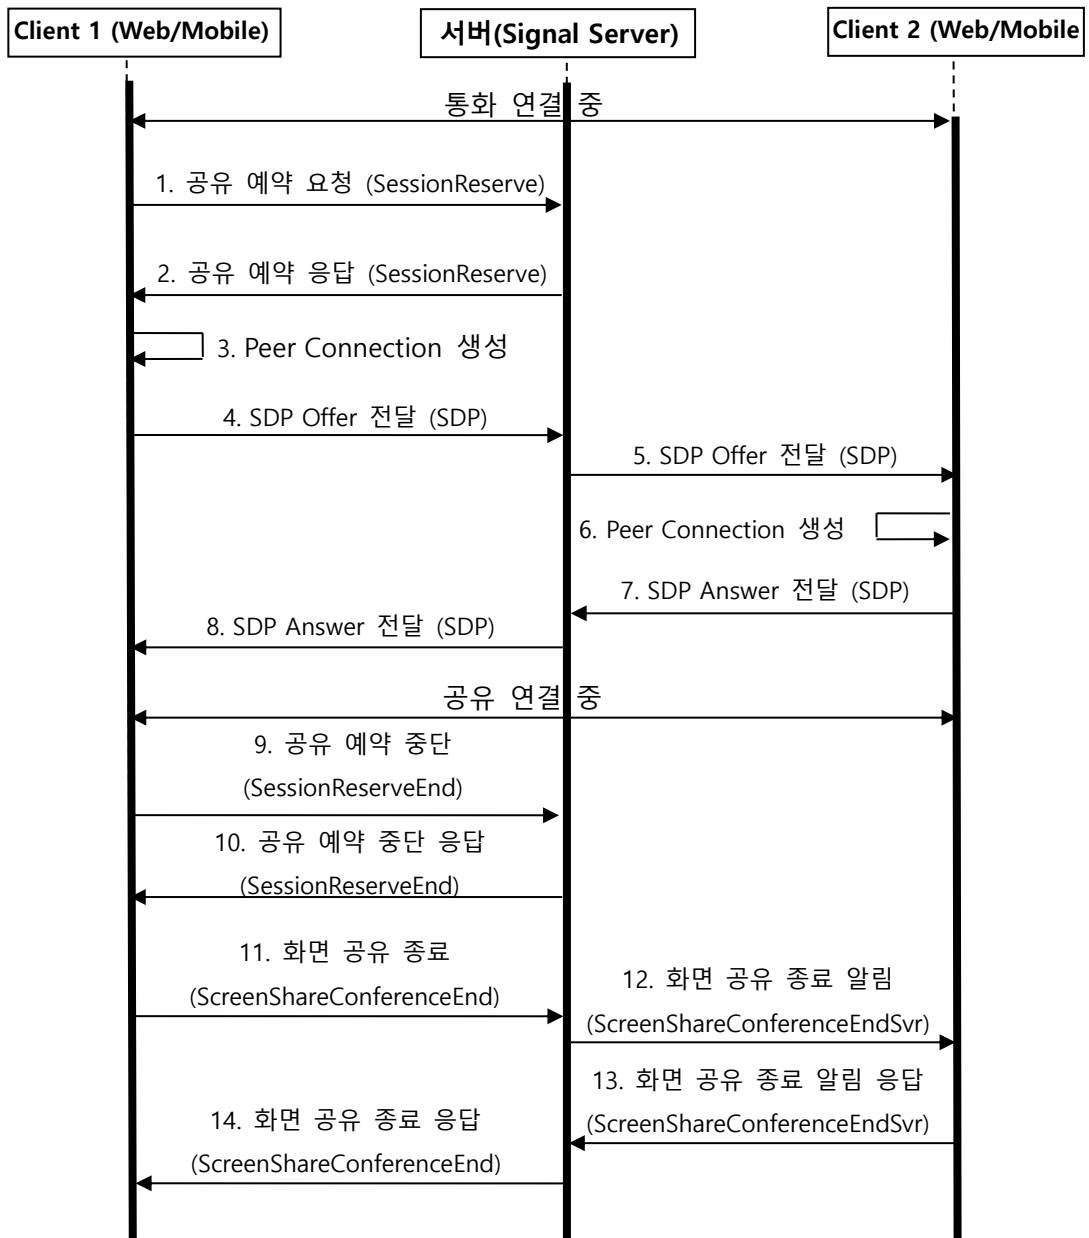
Client 1 (Web/Mobile)

서버(Signal Server)

Client 2 (Web/Mobile

통화 연결 중

1. 공유 예약 요청 (SessionReserve)

2. 공유 예약 응답 (SessionReserve)

3. Peer Connection 생성

4. SDP Offer 전달 (SDP)

5. SDP Offer 전달 (SDP)

6. Peer Connection 생성

7. SDP Answer 전달 (SDP)

8. SDP Answer 전달 (SDP)

공유 연결 중

9. 공유 예약 중단 (SessionReserveEnd)

10. 공유 예약 중단 응답 (SessionReserveEnd)

11. 화면 공유 종료 (ScreenShareConferenceEnd)

12. 화면 공유 종료 알림 (ScreenShareConferenceEndSvr)

13. 화면 공유 종료 알림 응답 (ScreenShareConferenceEndSvr)

14. 화면 공유 종료 응답 (ScreenShareConferenceEnd)